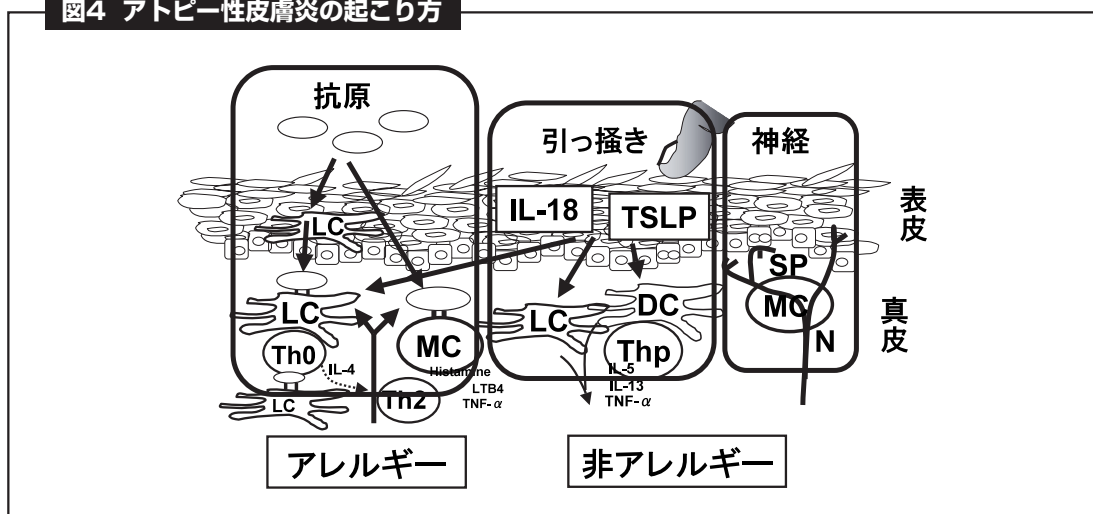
図4 アトピー性皮膚炎の起こり方

抗原

引っ掻き

神経

IL-18

TSLP

表皮

LC

SP

LC

DC

真皮

MC

LC

MC

N

Th0

MC

Thp

IL-4

Histamine

LTB4

TNF-$\alpha$

IL-5

IL-13

TNF-$\alpha$

LC

Th2

アレルギー

非アレルギー